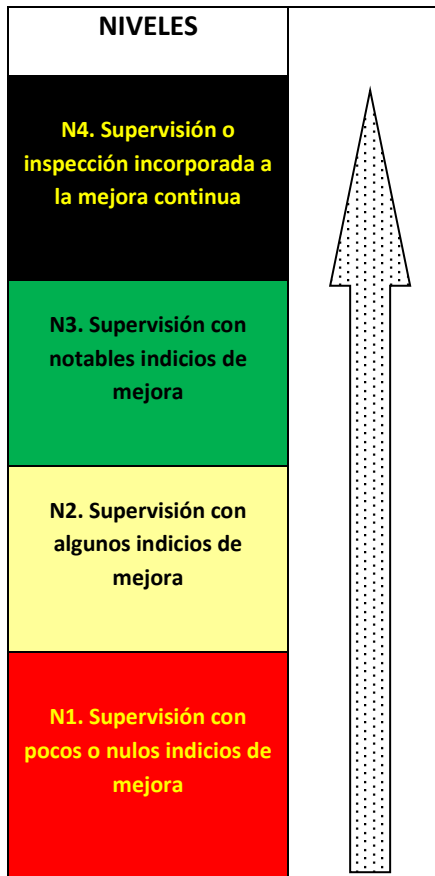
| NIVELES | |
|---|---|
| N4. Supervisión o inspección incorporada a la mejora continua | |
| N3. Supervisión con notables indicios de mejora | |
| N2. Supervisión con algunos indicios de mejora | |
| N1. Supervisión con pocos o nulos indicios de mejora | |